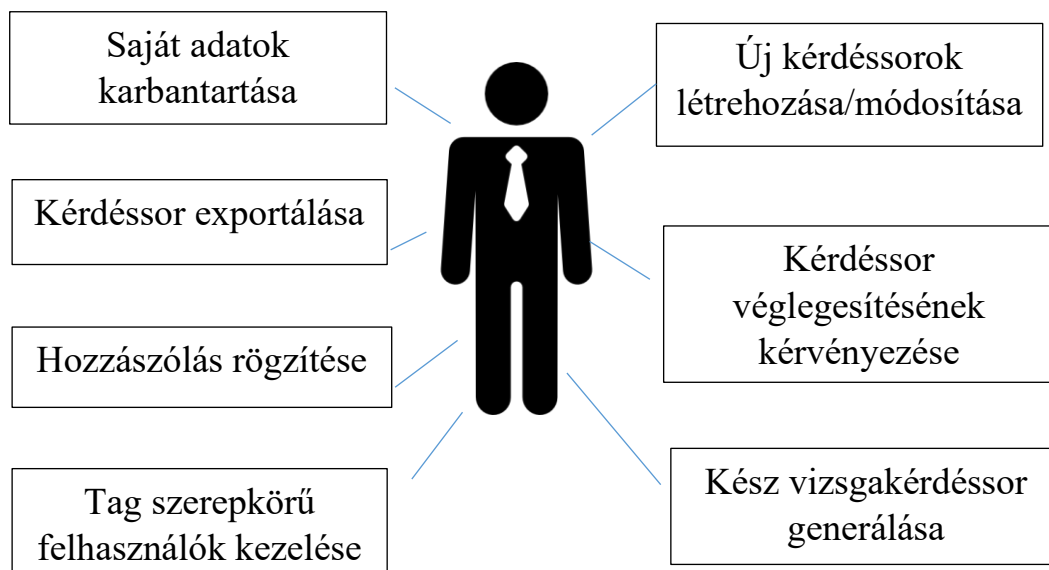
Saját adatok karbantartása

Kérdéssor exportálása

Hozzászólás rögzítése

Tag szerepkörű felhasználók kezelése

Új kérdéssorok létrehozása/módosítása

Kérdéssor véglegesítésének kérvényezése

Kész vizsgakérdéssor generálása